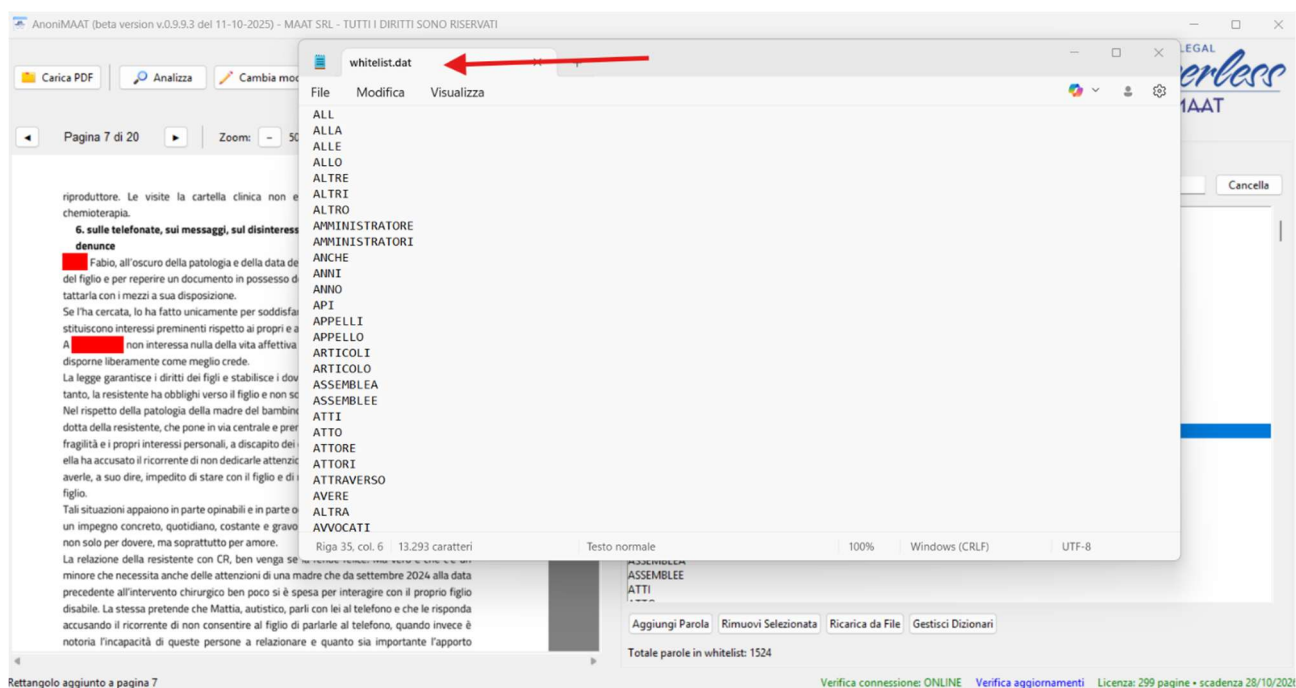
AnoniMAAT (beta version v.0.9.9.3 del 11-10-2025) - MAAT SRL - TUTTI I DIRITTI SONO RISERVATI

Carica PDF | Analizza | Cambia mod

Pagina 7 di 20 | Zoom: − 5

riproduttore. Le visite la cartella clinica non e chemioterapia.

6. sulle telefonate, sui messaggi, sul disinteress denunce

Fabio, all'oscuro della patologia e della data de del figlio e per reperire un documento in possesso d tattarla con i mezzi a sua disposizione.

Se l'ha cercata, lo ha fatto unicamente per soddisfa stituiscono interessi preminenti rispetto ai propri e a

A non interessa nulla della vita affettiva disporne liberamente come meglio crede.

La legge garantisce i diritti dei figli e stabilisce i dov tanto, la resistente ha obblighi verso il figlio e non sc

Nel rispetto della patologia della madre del bambin dotta della resistente, che pone in via centrale e prer fragilità e i propri interessi personali, a discapito dei ella ha accusato il ricorrente di non dedicarle attenzio averle, a suo dire, impedito di stare con il figlio e di i figlio.

Tali situazioni appaiono in parte opinabili e in parte o un impegno concreto, quotidiano, costante e gravo non solo per dovere, ma soprattutto per amore.

La relazione della resistente con CR, ben venga se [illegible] minore che necessita anche delle attenzioni di una madre che da settembre 2024 alla data precedente all'intervento chirurgico ben poco si è spesa per interagire con il proprio figlio disabile. La stessa pretende che Mattia, autistico, parli con lei al telefono e che le risponda accusando il ricorrente di non consentire al figlio di parlarle al telefono, quando invece è notoria l'incapacità di queste persone a relazionare e quanto sia importante l'apporto

whitelist.dat

File Modifica Visualizza

ALL
ALLA
ALLE
ALLO
ALTRE
ALTRI
ALTRO
AMMINISTRATORE
AMMINISTRATORI
ANCHE
ANNI
ANNO
API
APPELLI
APPELLO
ARTICOLI
ARTICOLO
ASSEMBLEA
ASSEMBLEE
ATTI
ATTO
ATTORE
ATTORI
ATTRAVERSO
AVERE
ALTRA
AVVOCATI

Riga 35, col. 6 | 13.293 caratteri | Testo normale | 100% | Windows (CRLF) | UTF-8

LEGAL erless MAAT

Cancella

ASSEMBLEA
ASSEMBLEE
ATTI

Aggiungi Parola | Rimuovi Selezionata | Ricarica da File | Gestisci Dizionari

Totale parole in whitelist: 1524

Rettangolo aggiunto a pagina 7

Verifica connessione: ONLINE | Verifica aggiornamenti | Licenza: 299 pagine • scadenza 28/10/202